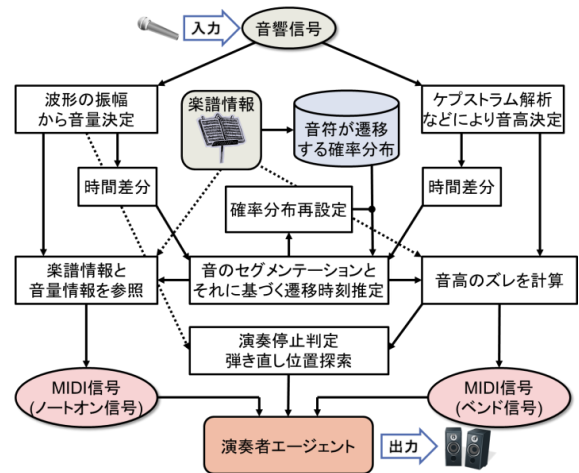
入力

音響信号

波形の振幅から音量決定

楽譜情報

音符が遷移する確率分布

ケプストラム解析などにより音高決定

時間差分

確率分布再設定

時間差分

楽譜情報と音量情報を参照

音のセグメンテーションとそれに基づく遷移時刻推定

音高のズレを計算

演奏停止判定
弾き直し位置探索

MIDI信号
(ノートオン信号)

MIDI信号
(ベンド信号)

演奏者エージェント

出力